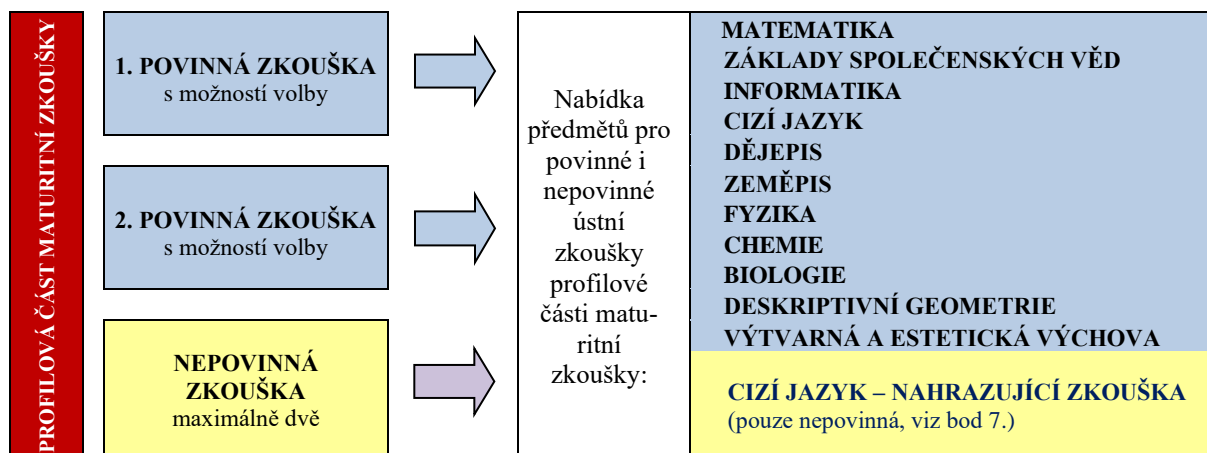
PROFILOVÁ ČÁST MATURITNÍ ZKOUŠKY

1. POVINNÁ ZKOUŠKA
s možností volby

2. POVINNÁ ZKOUŠKA
s možností volby

NEPOVINNÁ ZKOUŠKA
maximálně dvě

Nabídka předmětů pro povinné i nepovinné ústní zkoušky profilové části maturitní zkoušky:

MATEMATIKA
ZÁKLADY SPOLEČENSKÝCH VĚD
INFORMATIKA
CIZÍ JAZYK
DĚJEPIS
ZEMĚPIS
FYZIKA
CHEMIE
BIOLOGIE
DESKRIPTIVNÍ GEOMETRIE
VÝTVARNÁ A ESTETICKÁ VÝCHOVA

CIZÍ JAZYK – NAHRAZUJÍCÍ ZKOUŠKA
(pouze nepovinná, viz bod 7.)